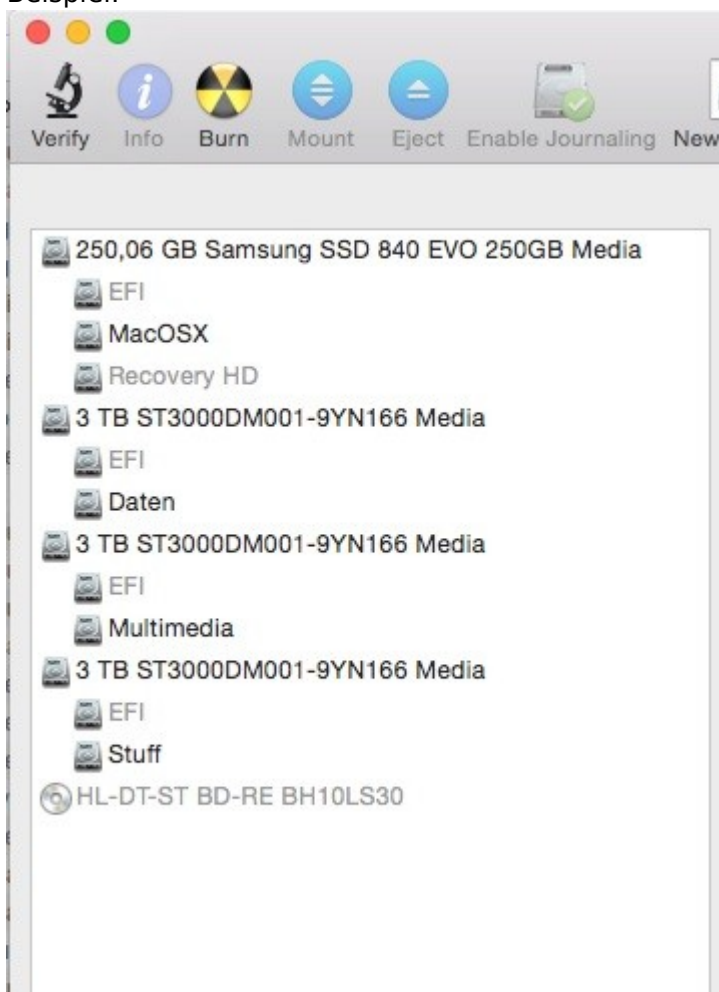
Beispiel:

Verify Info Burn Mount Eject Enable Journaling New

250,06 GB Samsung SSD 840 EVO 250GB Media
EFI
MacOSX
Recovery HD
3 TB ST3000DM001-9YN166 Media
EFI
Daten
3 TB ST3000DM001-9YN166 Media
EFI
Multimedia
3 TB ST3000DM001-9YN166 Media
EFI
Stuff
HL-DT-ST BD-RE BH10LS30